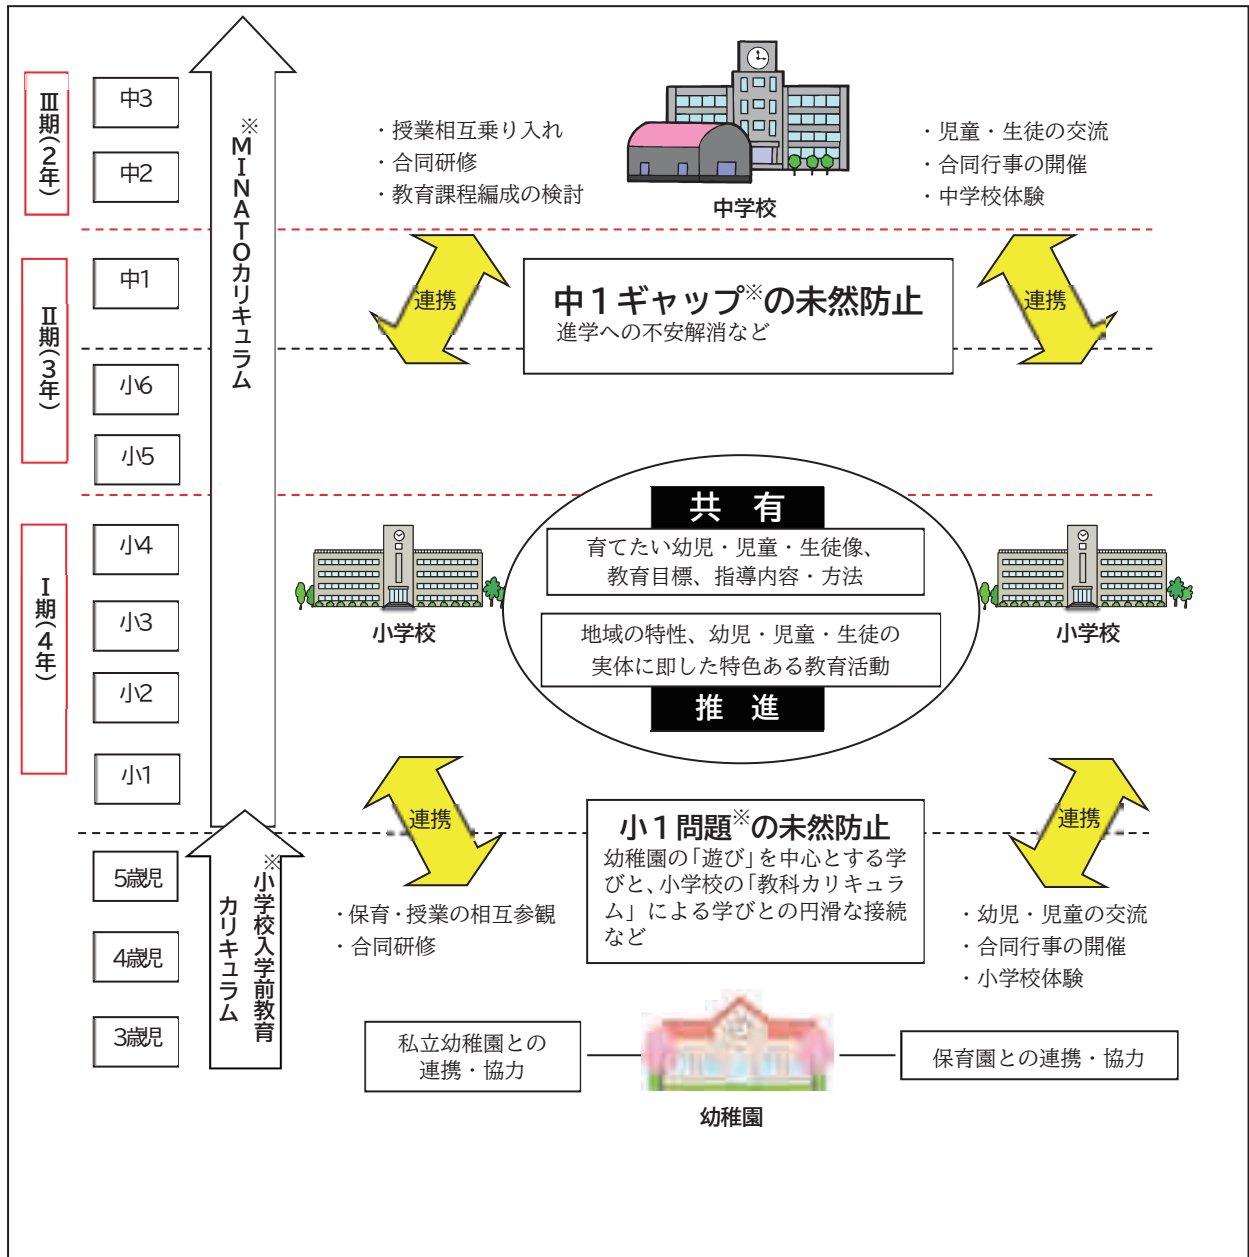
Ⅲ期(2年)

中3

中2

Ⅱ期(3年)

中1

小6

小5

Ⅰ期(4年)

小4

小3

小2

小1

5歳児

4歳児

3歳児

※MINATOカリキュラム

※小学校入学前教育カリキュラム

・授業相互乗り入れ
・合同研修
・教育課程編成の検討

中学校

・児童・生徒の交流
・合同行事の開催
・中学校体験

連携

中１ギャップ※の未然防止
進学への不安解消など

連携

共 有

育てたい幼児・児童・生徒像、
教育目標、指導内容・方法

小学校

地域の特性、幼児・児童・生徒の
実体に即した特色ある教育活動

小学校

推 進

連携

小１問題※の未然防止
幼稚園の「遊び」を中心とする学びと、小学校の「教科カリキュラム」による学びとの円滑な接続など

連携

・保育・授業の相互参観
・合同研修

・幼児・児童の交流
・合同行事の開催
・小学校体験

私立幼稚園との
連携・協力

保育園との連携・協力

幼稚園